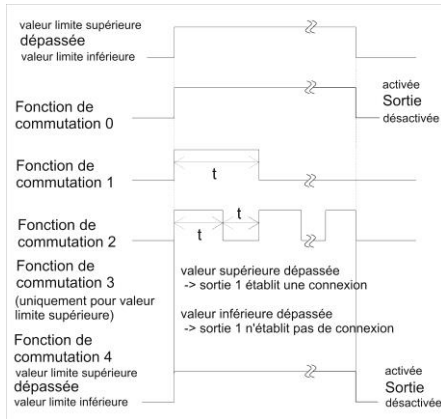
valeur limite supérieure
dépassée
valeur limite inférieure

Fonction de commutation 0

activée
Sortie
désactivée

Fonction de commutation 1

t

Fonction de commutation 2

t

t

Fonction de commutation 3
(uniquement pour valeur limite supérieure)

valeur supérieure dépassée
-> sortie 1 établit une connexion

valeur inférieure dépassée
-> sortie 1 n'établit pas de connexion

Fonction de commutation 4
valeur limite supérieure
dépassée
valeur limite inférieure

activée
Sortie
désactivée